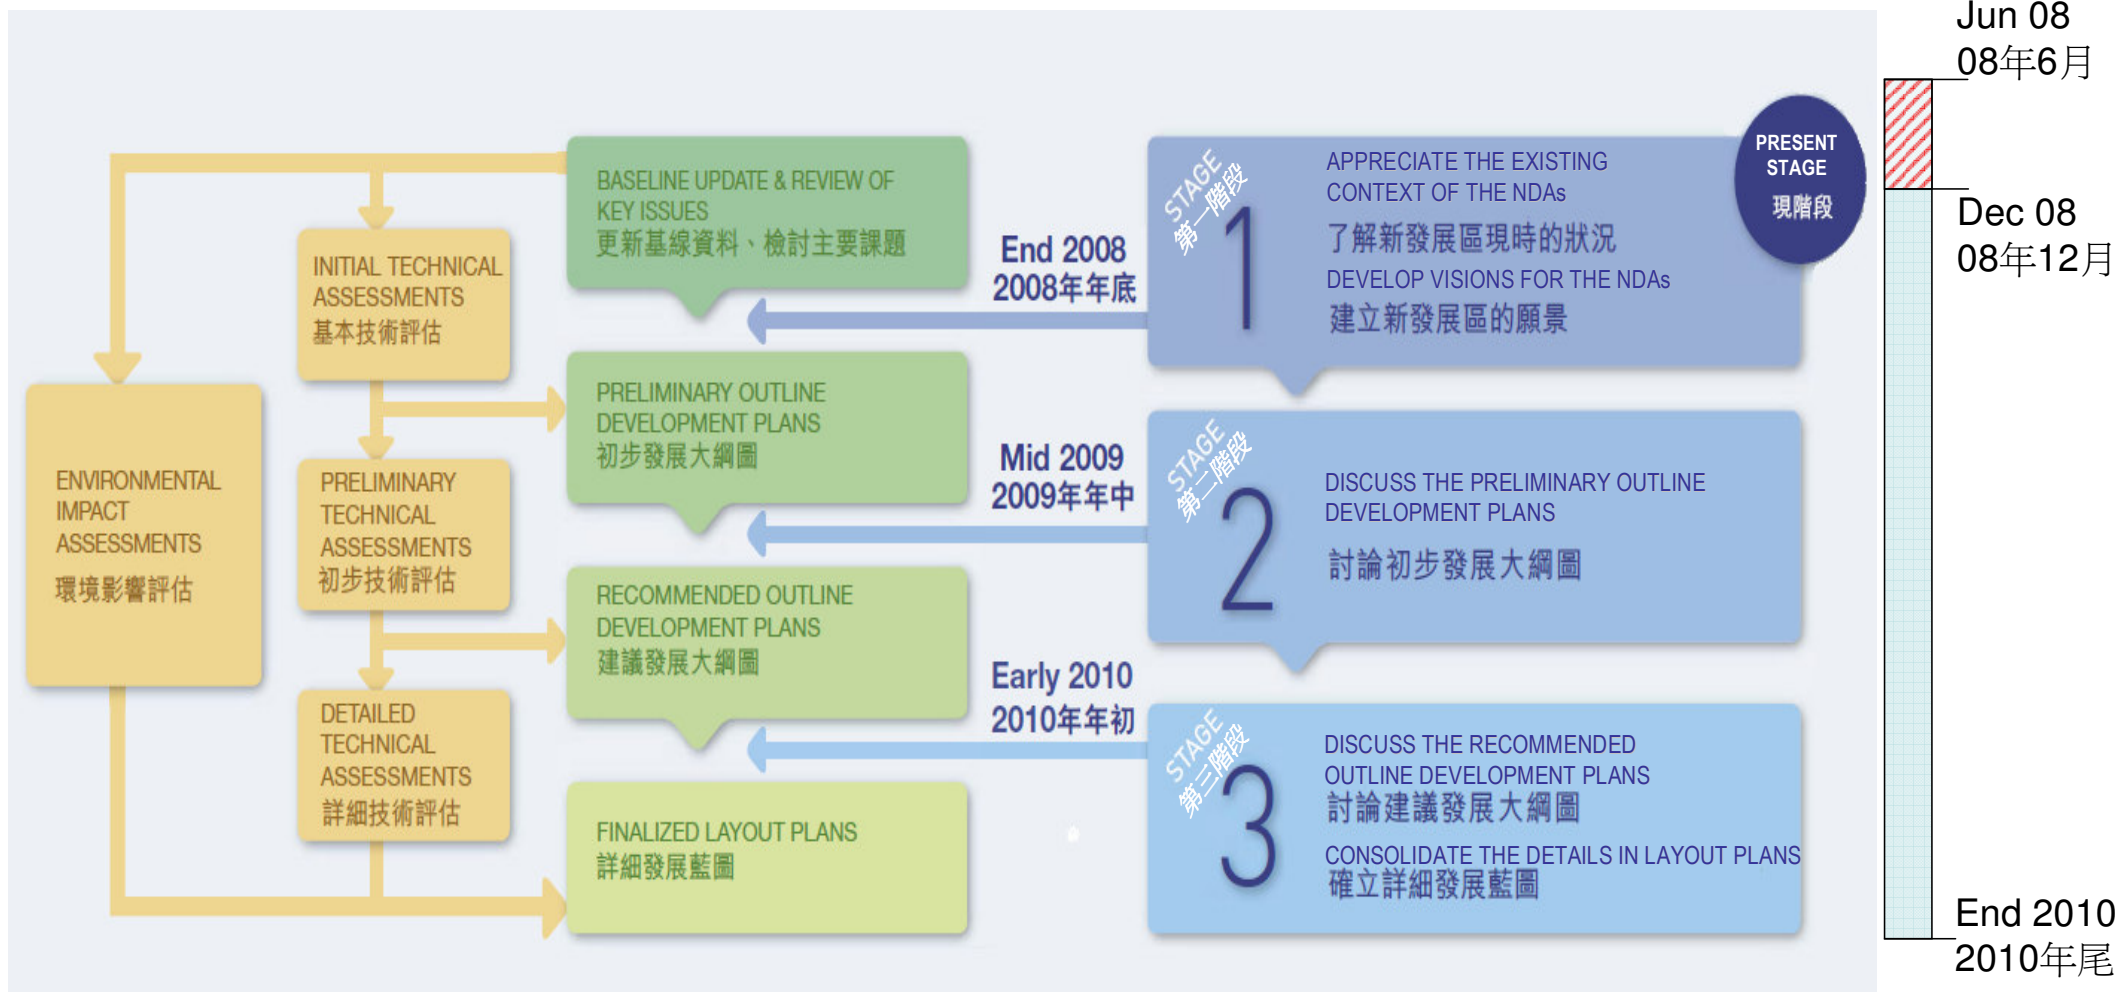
ENVIRONMENTAL IMPACT ASSESSMENTS
環境影響評估

INITIAL TECHNICAL ASSESSMENTS
基本技術評估

PRELIMINARY TECHNICAL ASSESSMENTS
初步技術評估

DETAILED TECHNICAL ASSESSMENTS
詳細技術評估

BASELINE UPDATE & REVIEW OF KEY ISSUES
更新基線資料、檢討主要課題

PRELIMINARY OUTLINE DEVELOPMENT PLANS
初步發展大綱圖

RECOMMENDED OUTLINE DEVELOPMENT PLANS
建議發展大綱圖

FINALIZED LAYOUT PLANS
詳細發展藍圖

End 2008
2008年年底

Mid 2009
2009年年中

Early 2010
2010年年初

STAGE 第一階段 1

APPRECIATE THE EXISTING CONTEXT OF THE NDAs
了解新發展區現時的狀況
DEVELOP VISIONS FOR THE NDAs
建立新發展區的願景

PRESENT STAGE
現階段

STAGE 第二階段 2

DISCUSS THE PRELIMINARY OUTLINE DEVELOPMENT PLANS
討論初步發展大綱圖

STAGE 第三階段 3

DISCUSS THE RECOMMENDED OUTLINE DEVELOPMENT PLANS
討論建議發展大綱圖
CONSOLIDATE THE DETAILS IN LAYOUT PLANS
確立詳細發展藍圖

Jun 08
08年6月

Dec 08
08年12月

End 2010
2010年尾